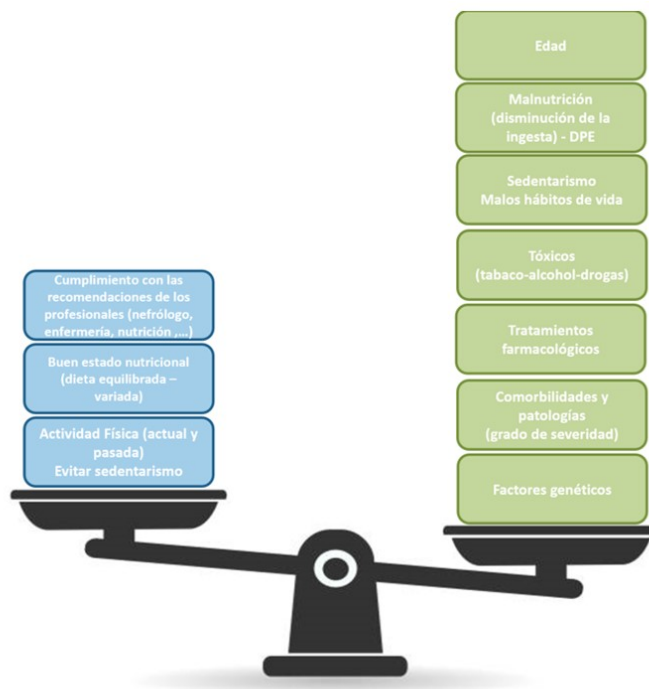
Cumplimiento con las recomendaciones de los profesionales (nefrólogo, enfermería, nutrición ,...)

Buen estado nutricional (dieta equilibrada – variada)

Actividad Física (actual y pasada)
Evitar sedentarismo

Edad

Malnutrición (disminución de la ingesta) - DPE

Sedentarismo
Malos hábitos de vida

Tóxicos (tabaco-alcohol-drogas)

Tratamientos farmacológicos

Comorbilidades y patologías (grado de severidad)

Factores genéticos